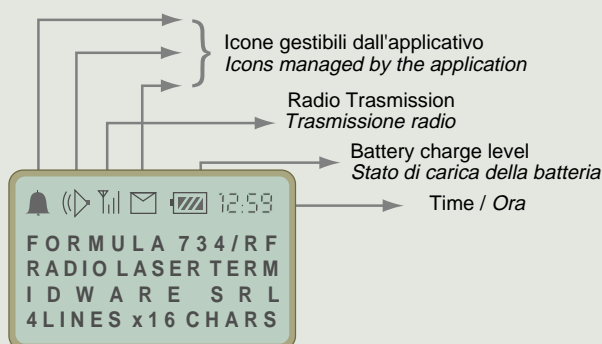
Icone gestibili dall'applicativo
*Icons managed by the application*

Radio Trasmission
*Trasmissione radio*

Battery charge level
*Stato di carica della batteria*

Time / *Ora*

12:59

FORMULA 734/RF
RADIO LASER TERM
IDWARE SRL
4LINES x16 CHARS